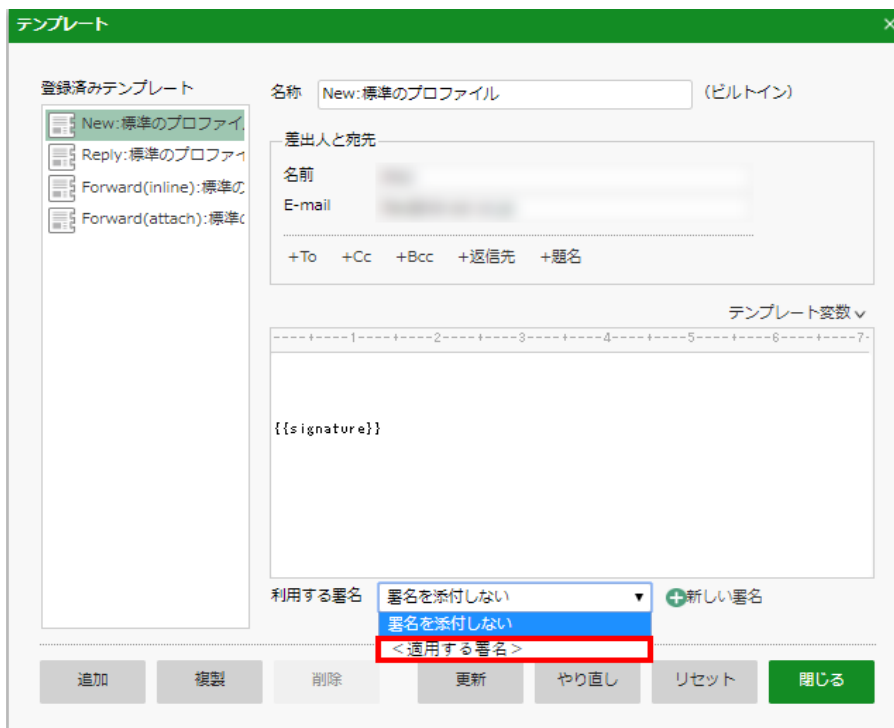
テンプレート

登録済みテンプレート

New:標準のプロファイ

Reply:標準のプロファイ

Forward(inline):標準の

Forward(attach):標準の

名称 New:標準のプロファイル (ビルトイン)

差出人と宛先

名前 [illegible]

E-mail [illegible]

+To +Cc +Bcc +返信先 +題名

テンプレート変数

----+----1----+----2----+----3----+----4----+----5----+----6----+----7-

{{signature}}

利用する署名 署名を添付しない ▼ 新しい署名

署名を添付しない

<適用する署名>

追加 複製 削除 更新 やり直し リセット 閉じる